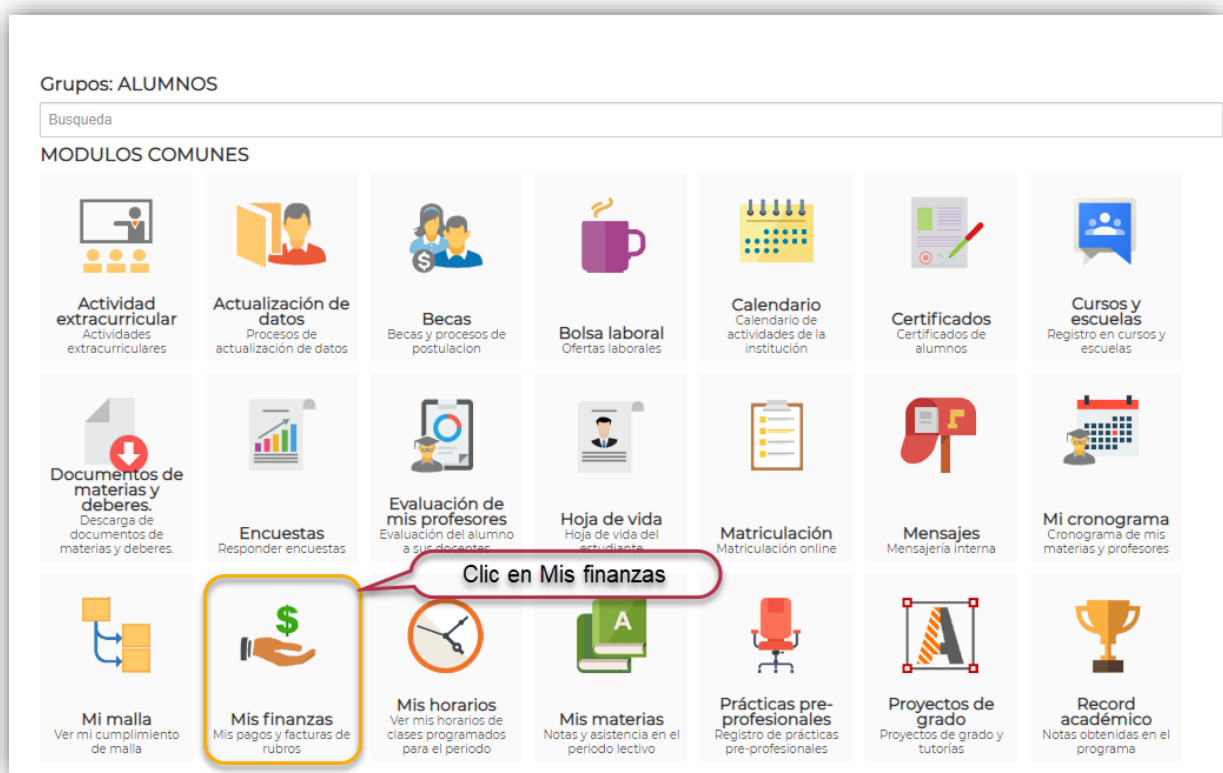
Grupos: ALUMNOS

Busqueda

MODULOS COMUNES

Actividad extracurricular
Actividades extracurriculares

Actualización de datos
Procesos de actualización de datos

Becas
Becas y procesos de postulacion

Bolsa laboral
Ofertas laborales

Calendario
Calendario de actividades de la institución

Certificados
Certificados de alumnos

Cursos y escuelas
Registro en cursos y escuelas

Documentos de materias y deberes.
Descarga de documentos de materias y deberes.

Encuestas
Responder encuestas

Evaluación de mis profesores
Evaluación del alumno a sus docentes

Hoja de vida
Hoja de vida del estudiante

Matriculación
Matriculación online

Mensajes
Mensajeria interna

Mi cronograma
Cronograma de mis materias y profesores

Clic en Mis finanzas

Mi malla
Ver mi cumplimiento de malla

$

Mis finanzas
Mis pagos y facturas de rubros

Mis horarios
Ver mis horarios de clases programados para el periodo

A

Mis materias
Notas y asistencia en el periodo lectivo

Prácticas pre-profesionales
Registro de prácticas pre-profesionales

Proyectos de grado
Proyectos de grado y tutorías

Record académico
Notas obtenidas en el programa